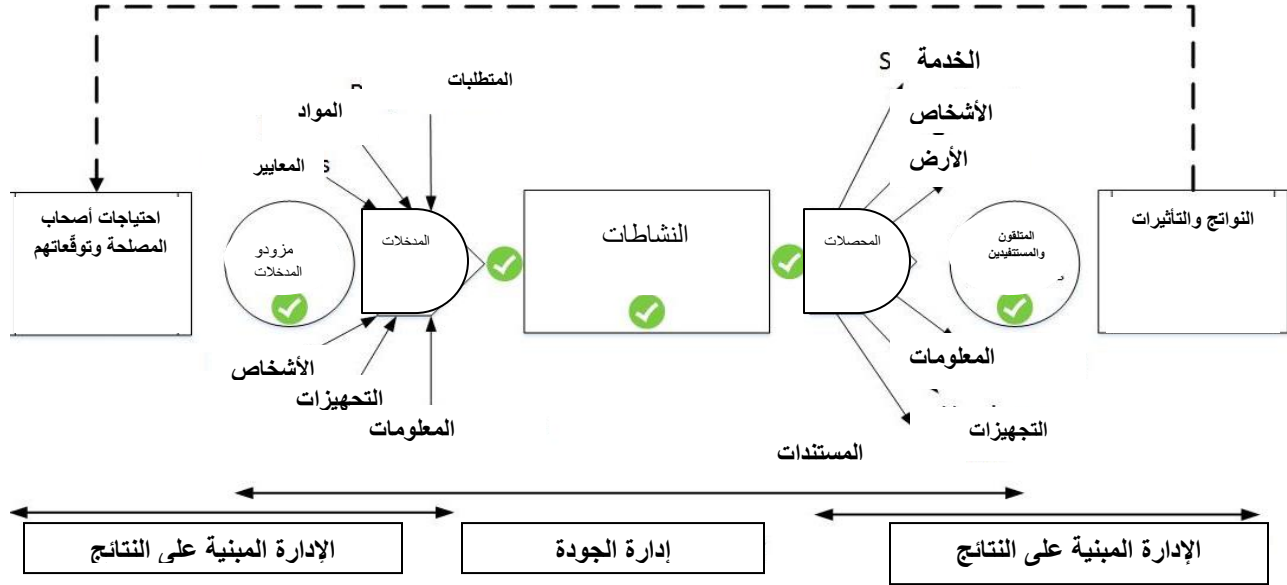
احتياجات أصحاب المصلحة وتوقّعاتهم

المتطلبات
المواد
المعايير
S

مزودو المدخلات

المدخلات

الأشخاص
التجهيزات
المعلومات

النشاطات

المحصلات

الخدمة
S
الأشخاص
الأرض

المتلقون والمستفيدين

المعلومات
التجهيزات
المستندات

النواتج والتأثيرات

الإدارة المبنية على النتائج

إدارة الجودة

الإدارة المبنية على النتائج